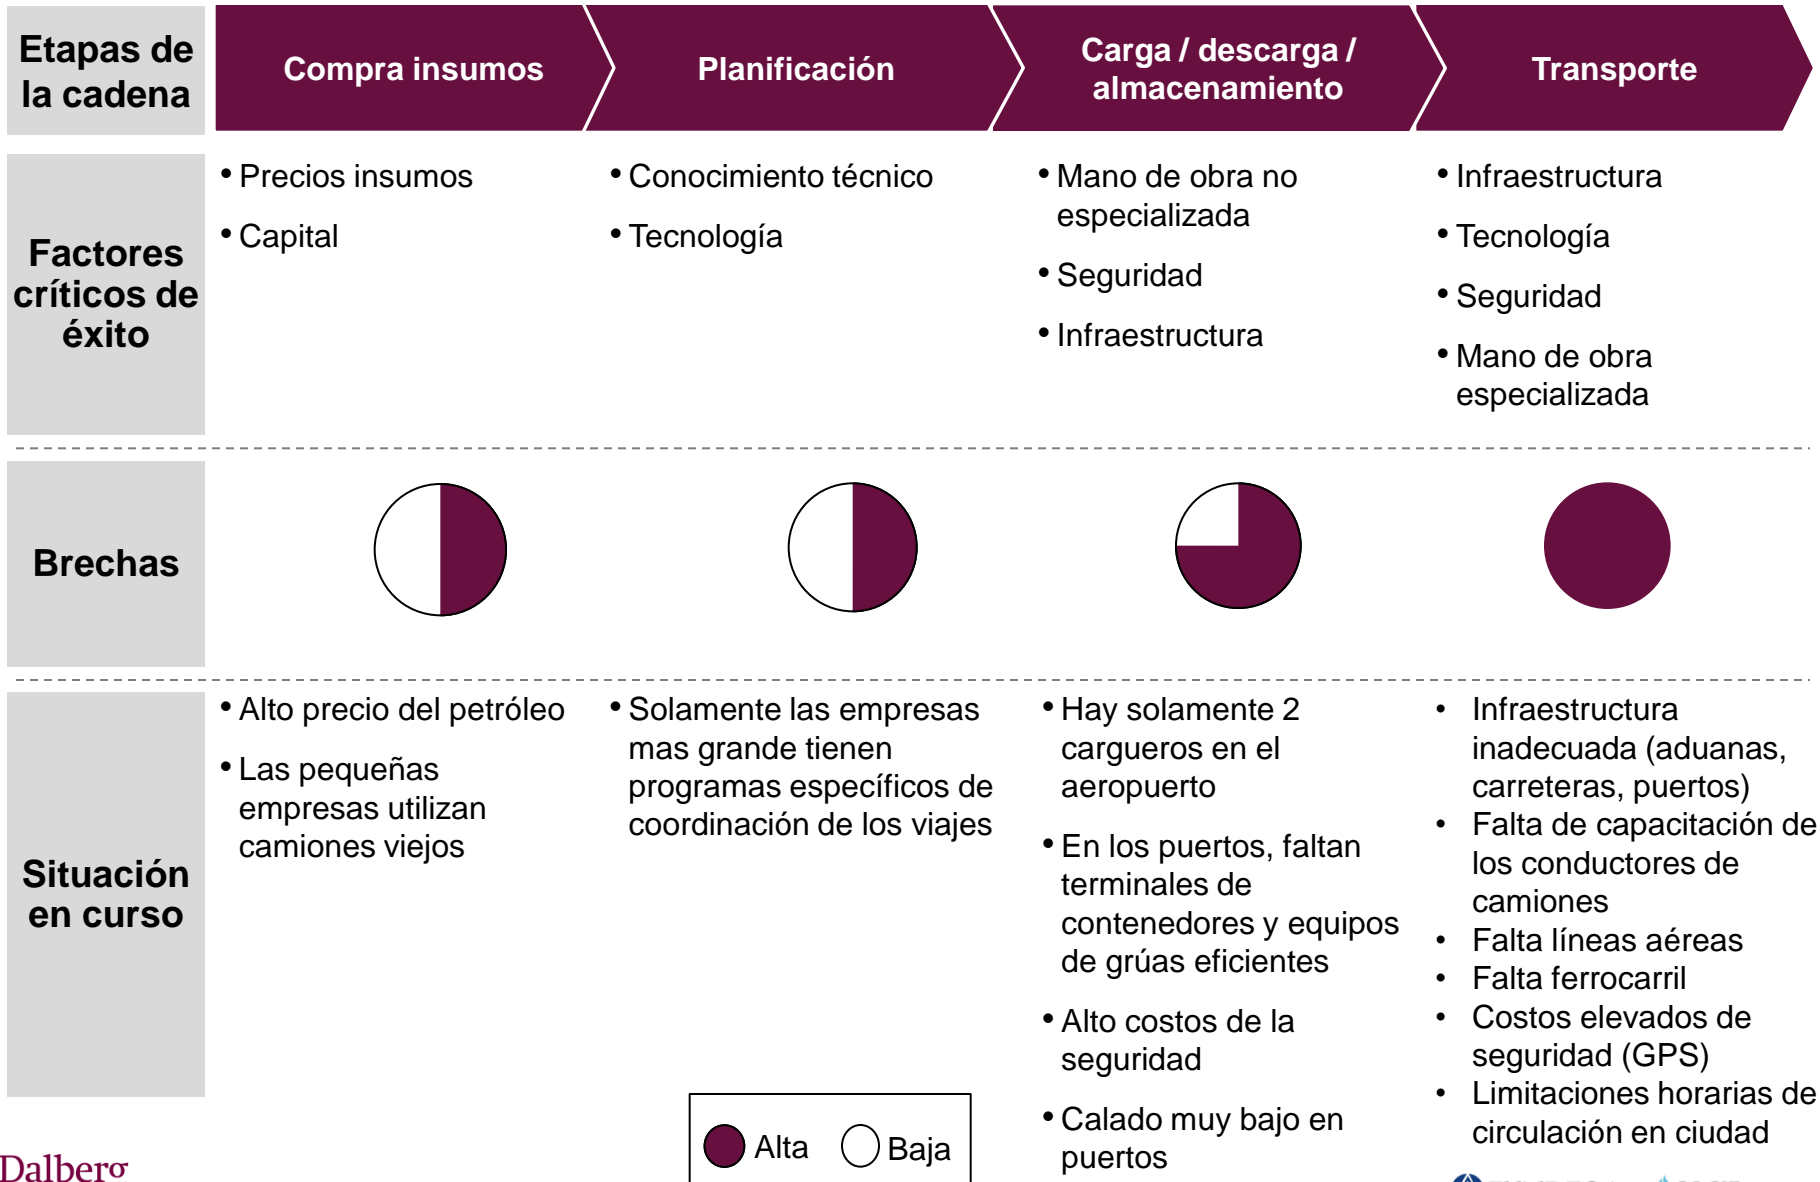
Etapas de la cadena

Compra insumos

Planificación

Carga / descarga / almacenamiento

Transporte

Factores críticos de éxito

• Precios insumos
• Capital

• Conocimiento técnico
• Tecnología

• Mano de obra no especializada
• Seguridad
• Infraestructura

• Infraestructura
• Tecnología
• Seguridad
• Mano de obra especializada

Brechas

Situación en curso

• Alto precio del petróleo
• Las pequeñas empresas utilizan camiones viejos

• Solamente las empresas mas grande tienen programas específicos de coordinación de los viajes

• Hay solamente 2 cargueros en el aeropuerto
• En los puertos, faltan terminales de contenedores y equipos de grúas eficientes
• Alto costos de la seguridad
• Calado muy bajo en puertos

• Infraestructura inadecuada (aduanas, carreteras, puertos)
• Falta de capacitación de los conductores de camiones
• Falta líneas aéreas
• Falta ferrocarril
• Costos elevados de seguridad (GPS)
• Limitaciones horarias de circulación en ciudad

Alta Baja

Dalberg